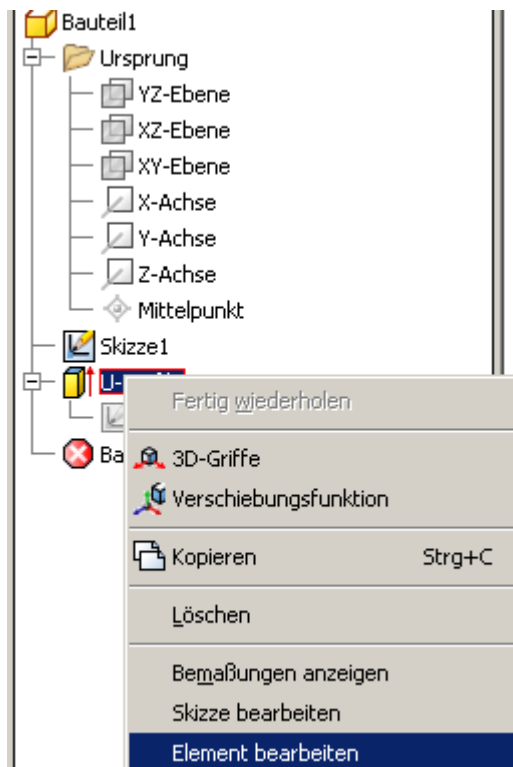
Bauteil1
Ursprung
YZ-Ebene
XZ-Ebene
XY-Ebene
X-Achse
Y-Achse
Z-Achse
Mittelpunkt
Skizze1
U-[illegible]
Ba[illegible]
Fertig wiederholen
3D-Griffe
Verschiebungsfunktion
Kopieren Strg+C
Löschen
Bemaßungen anzeigen
Skizze bearbeiten
Element bearbeiten